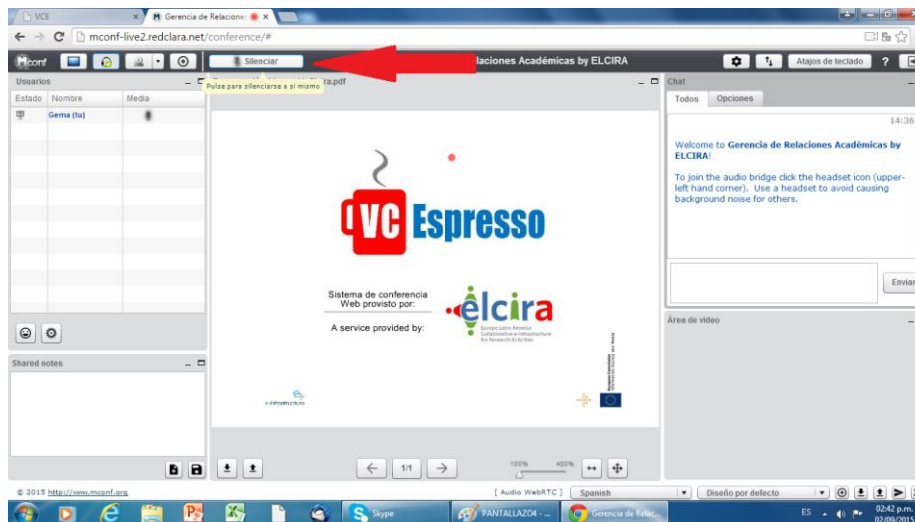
VCE
Gerencia de Relacione
mconf-live2.redclara.net/conference/#
Mconf
Silenciar
Pulse para silenciarse a sí mismo
laciones Académicas by ELCIRA
Atajos de teclado
?
Usuarios
Estado Nombre Media
Gema (tu)
a.pdf
Chat
Todos Opciones
14:36
Welcome to **Gerencia de Relaciones Académicas by ELCIRA**!

To join the audio bridge click the headset icon (upper-left hand corner). Use a headset to avoid causing background noise for others.
Enviar
Área de video
VC Espresso
Sistema de conferencia Web provisto por:
A service provided by:
elcira
Europe Latin America Collaborative e-Infrastructure for Research Activities
e-infrastructure
Shared notes
1/1
100% 400%
© 2015 http://www.mconf.org
[ Audio WebRTC ]
Spanish
Diseño por defecto
Skype
PANTALLAZO4 - ...
Gerencia de Relac...
ES
02:42 p.m.
02/09/2015